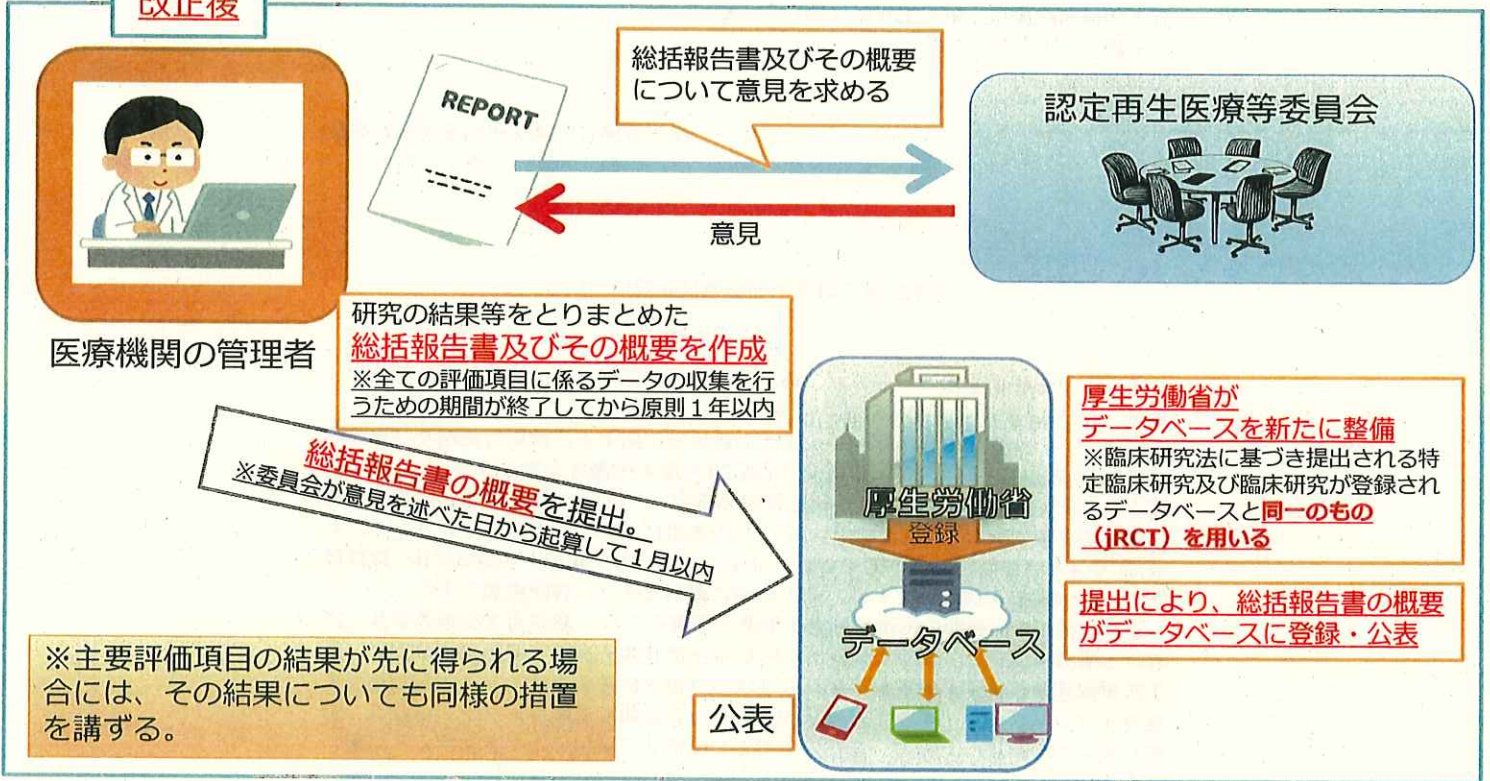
改正後

REPORT

総括報告書及びその概要について意見を求める

認定再生医療等委員会

意見

医療機関の管理者

研究の結果等をとりまとめた
総括報告書及びその概要を作成
※全ての評価項目に係るデータの収集を行うための期間が終了してから原則１年以内

総括報告書の概要を提出。
※委員会が意見を述べた日から起算して１月以内

厚生労働省
登録
データベース

厚生労働省が
データベースを新たに整備
※臨床研究法に基づき提出される特定臨床研究及び臨床研究が登録されるデータベースと同一のもの（jRCT）を用いる

提出により、総括報告書の概要がデータベースに登録・公表

※主要評価項目の結果が先に得られる場合には、その結果についても同様の措置を講ずる。

公表